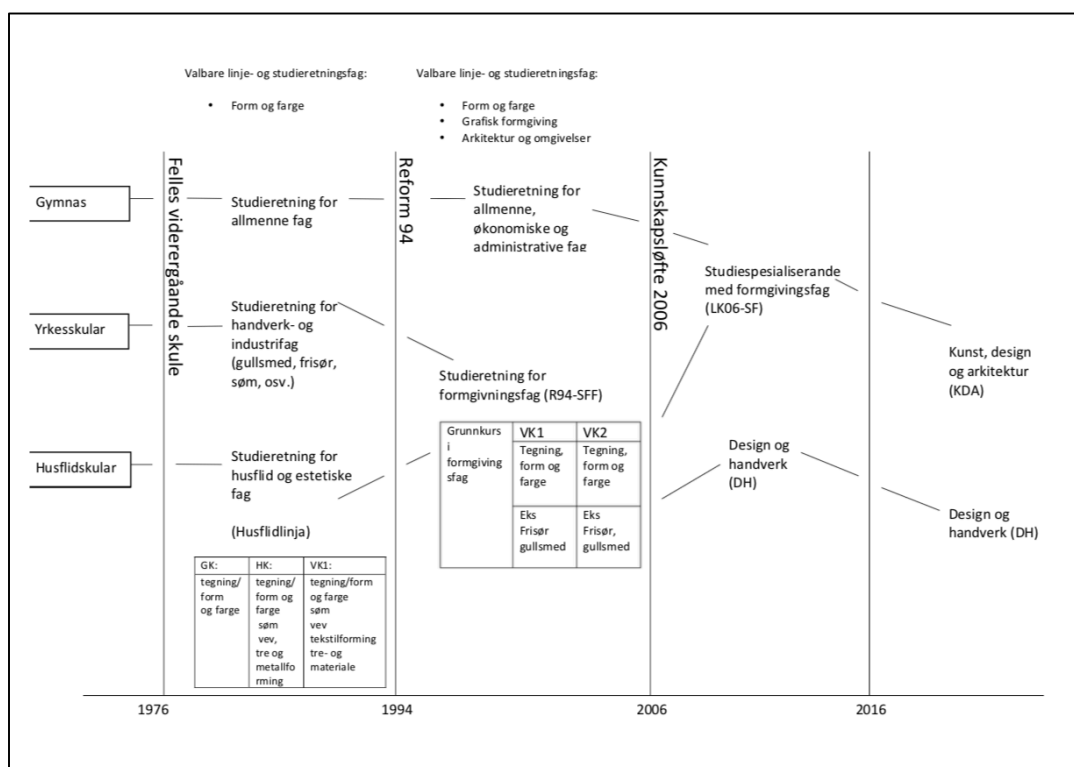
Valbare linje- og studieretningsfag:

- Form og farge

Valbare linje- og studieretningsfag:

- Form og farge
- Grafisk formgiving
- Arkitektur og omgivelser

Gymnas

Yrkesskular

Husflidskular

Felles vidaregåande skule

Studieretning for allmenne fag

Studieretning for handverk- og industrifag (gullsmed, frisør, søm, osv.)

Studieretning for husflid og estetiske fag

(Husflidlinja)

| GK: | HK: | VK1: |
|---|---|---|
| tegning/ form og farge | tegning/ form og farge søm vev, tre og metallforming | tegning/form og farge søm vev tekstilforming tre- og materiale |

Reform 94

Studieretning for allmenne, økonomiske og administrative fag

Studieretning for formgivningsfag (R94-SFF)

| Grunnkurs i formgivingsfag | VK1 | VK2 |
|---|---|---|
| | Tegning, form og farge | Tegning, form og farge |
| | Eks Frisør gullsmed | Eks Frisør, gullsmed |

Kunnskapsløfte 2006

Studiespesialiserande med formgivingsfag (LK06-SF)

Design og handverk (DH)

Kunst, design og arkitektur (KDA)

Design og handverk (DH)

1976

1994

2006

2016